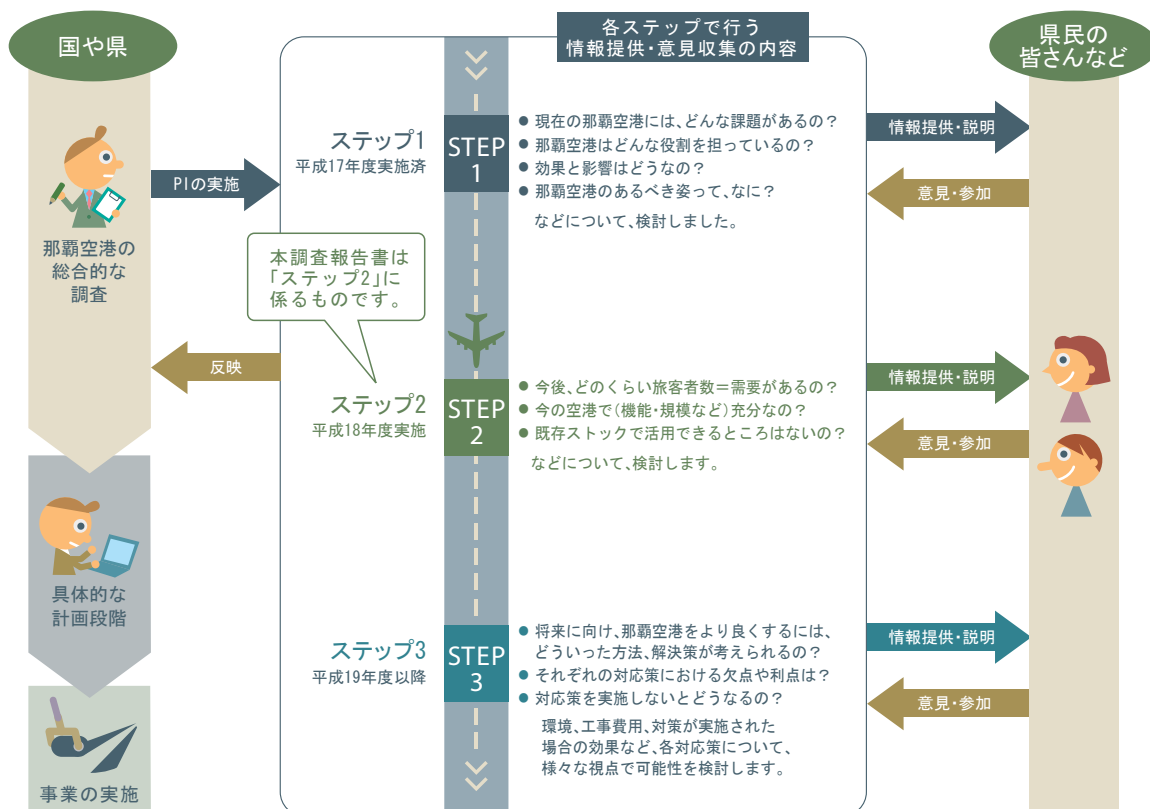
国や県

各ステップで行う
情報提供・意見収集の内容

県民の
皆さんなど

那覇空港の
総合的な
調査

PIの実施

ステップ1
平成17年度実施済

STEP
1

● 現在の那覇空港には、どんな課題があるの？
● 那覇空港はどんな役割を担っているの？
● 効果と影響はどうなの？
● 那覇空港のあるべき姿って、なに？
などについて、検討しました。

情報提供・説明

意見・参加

本調査報告書は
「ステップ2」に
係るものです。

反映

ステップ2
平成18年度実施

STEP
2

● 今後、どのくらい旅客者数＝需要があるの？
● 今の空港で（機能・規模など）充分なの？
● 既存ストックで活用できるところはないの？
などについて、検討します。

情報提供・説明

意見・参加

具体的な
計画段階

ステップ3
平成19年度以降

STEP
3

● 将来に向け、那覇空港をより良くするには、どういった方法、解決策が考えられるの？
● それぞれの対応策における欠点や利点は？
● 対応策を実施しないとどうなるの？
環境、工事費用、対策が実施された場合の効果など、各対応策について、様々な視点で可能性を検討します。

情報提供・説明

意見・参加

事業の実施